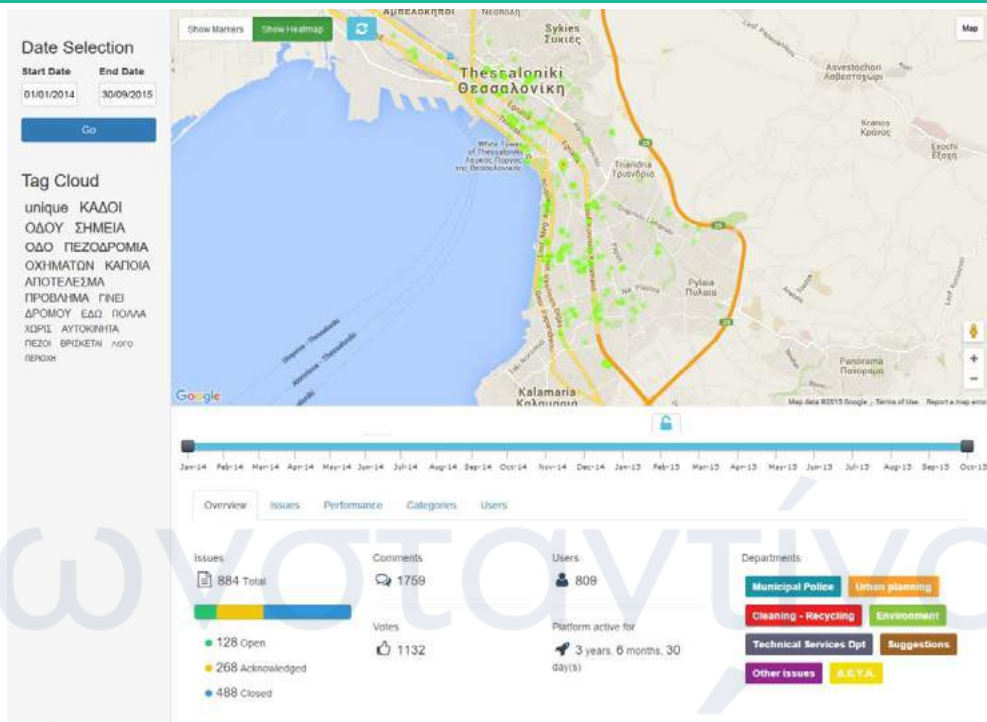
Date Selection

Start Date
01/01/2014

End Date
30/09/2015

Go

Tag Cloud

unique ΚΑΔΟΙ ΟΔΟΥ ΣΗΜΕΙΑ ΟΔΟ ΠΕΖΟΔΡΟΜΙΑ ΟΧΗΜΑΤΩΝ ΚΑΠΟΙΑ ΑΠΟΤΕΛΕΣΜΑ ΠΡΟΒΛΗΜΑ ΓΙΝΕΙ ΔΡΟΜΟΥ ΕΔΩ ΠΟΛΛΑ ΧΩΡΙΣ ΑΥΤΟΚΙΝΗΤΑ ΠΕΖΟΙ ΒΡΙΣΚΕΤΑΙ ΛΟΓΟ ΠΕΡΙΟΧΗ

Show Markers
Show Heatmap

Map

Sykies
Συκιές
Thessaloniki
Θεσσαλονίκη
White Tower of Thessaloniki
Λευκός Πύργος της Θεσσαλονίκης
Triandria
Τριανδρία
Asvestochori
Ασβεστοχώρι
Kranos
Κράνος
Exochi
Εξοχή
Pylaia
Πυλαία
Panorama
Πανόραμα
Kalamaria
Καλαμαριά

Google
Map data ©2015 Google Terms of Use Report a map error

Jan-14 Feb-14 Mar-14 Apr-14 May-14 Jun-14 Jul-14 Aug-14 Sep-14 Oct-14 Nov-14 Dec-14 Jan-15 Feb-15 Mar-15 Apr-15 May-15 Jun-15 Jul-15 Aug-15 Sep-15 Oct-15

Overview Issues Performance Categories Users

Issues
884 Total
• 128 Open
• 268 Acknowledged
• 488 Closed

Comments
1759

Votes
1132

Users
809

Platform active for
3 years, 6 months, 30 day(s)

Departments
Municipal Police
Urban planning
Cleaning - Recycling
Environment
Technical Services Dpt
Suggestions
Other issues
Δ.Ε.Υ.Α.

ωνσταντίνο